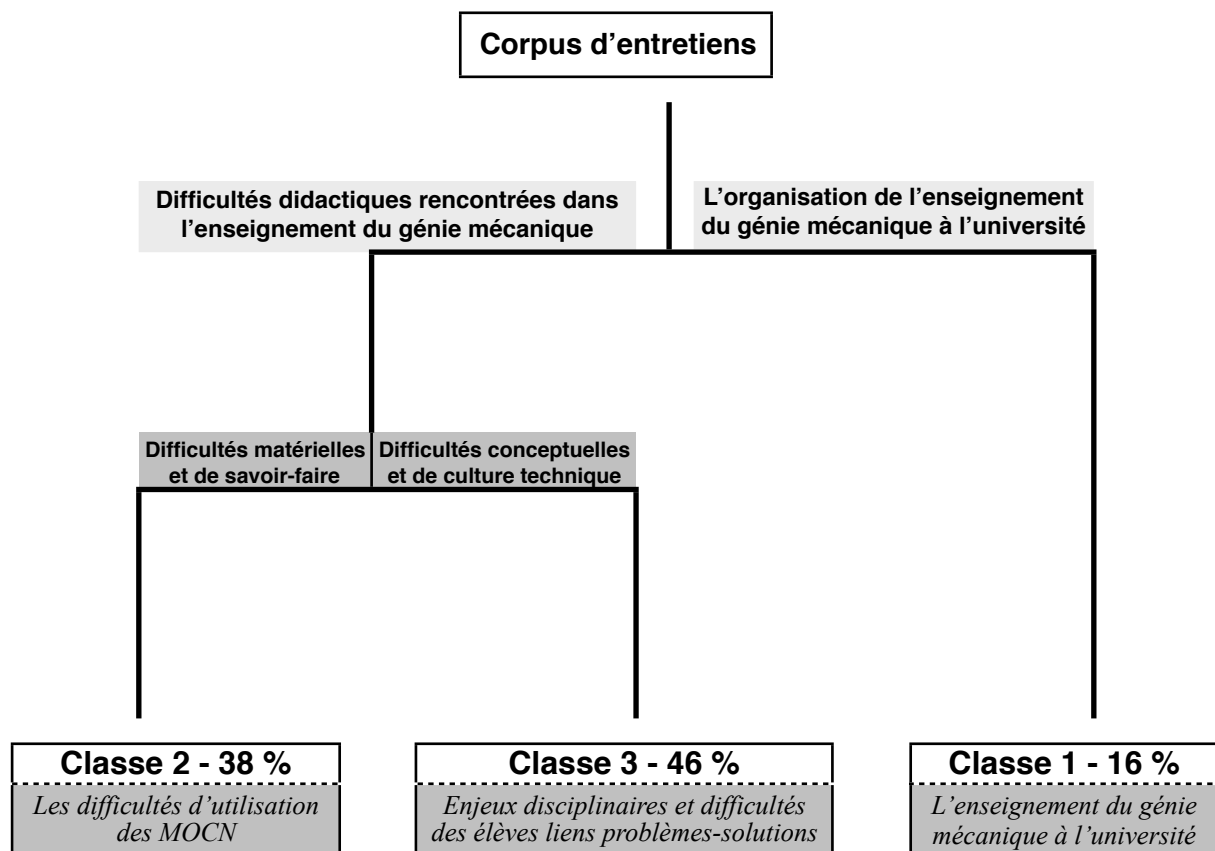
Corpus d'entretiens

Difficultés didactiques rencontrées dans l'enseignement du génie mécanique

L'organisation de l'enseignement du génie mécanique à l'université

Difficultés matérielles et de savoir-faire

Difficultés conceptuelles et de culture technique

Classe 2 - 38 %
Les difficultés d'utilisation des MOCN

Classe 3 - 46 %
Enjeux disciplinaires et difficultés des élèves liens problèmes-solutions

Classe 1 - 16 %
L'enseignement du génie mécanique à l'université